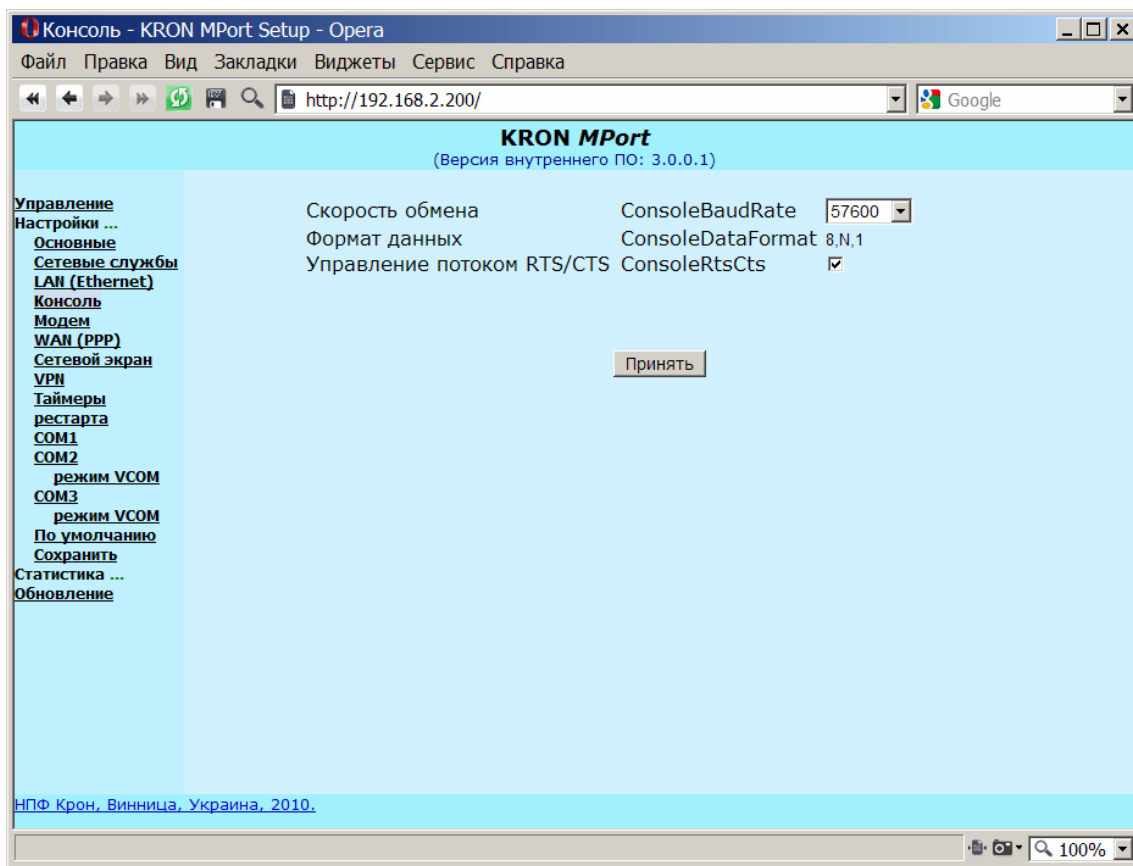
Консоль - KRON MPort Setup - Opera

Файл Правка Вид Закладки Виджеты Сервис Справка

http://192.168.2.200/

Google

KRON MPort
(Версия внутреннего ПО: 3.0.0.1)

Управление
Настройки ...
Основные
Сетевые службы
LAN (Ethernet)
Консоль
Модем
WAN (PPP)
Сетевой экран
VPN
Таймеры рестарта
COM1
COM2
режим VCOM
COM3
режим VCOM
По умолчанию
Сохранить
Статистика ...
Обновление

| Скорость обмена | ConsoleBaudRate | 57600 |
|---|---|---|
| Формат данных | ConsoleDataFormat | 8,N,1 |
| Управление потоком RTS/CTS | ConsoleRtsCts | ☑ |

Принять

НПФ Крон, Винница, Украина, 2010.

100%